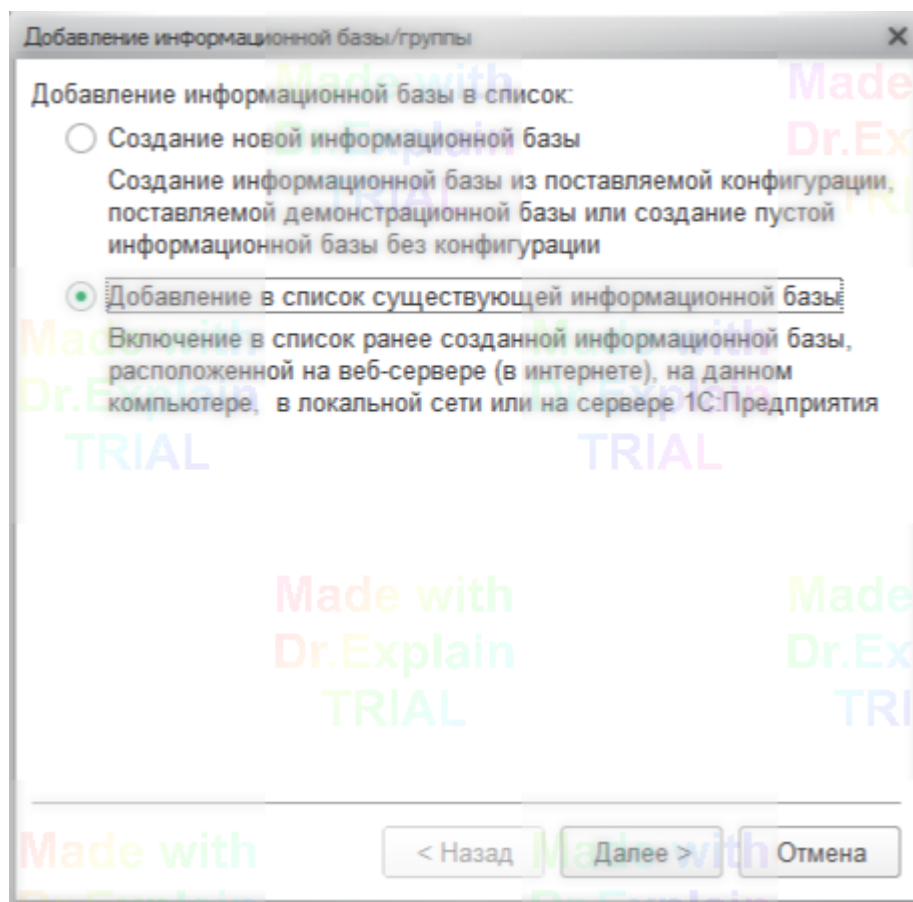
Добавление информационной базы/группы

Добавление информационной базы в список:

Создание новой информационной базы

Создание информационной базы из поставляемой конфигурации, поставляемой демонстрационной базы или создание пустой информационной базы без конфигурации

Добавление в список существующей информационной базы

Включение в список ранее созданной информационной базы, расположенной на веб-сервере (в интернете), на данном компьютере, в локальной сети или на сервере 1С:Предприятия

Made with Dr.Explain TRIAL

Made with Dr.Explain TRIAL

Made with Dr.Explain TRIAL

< Назад Далее > Отмена